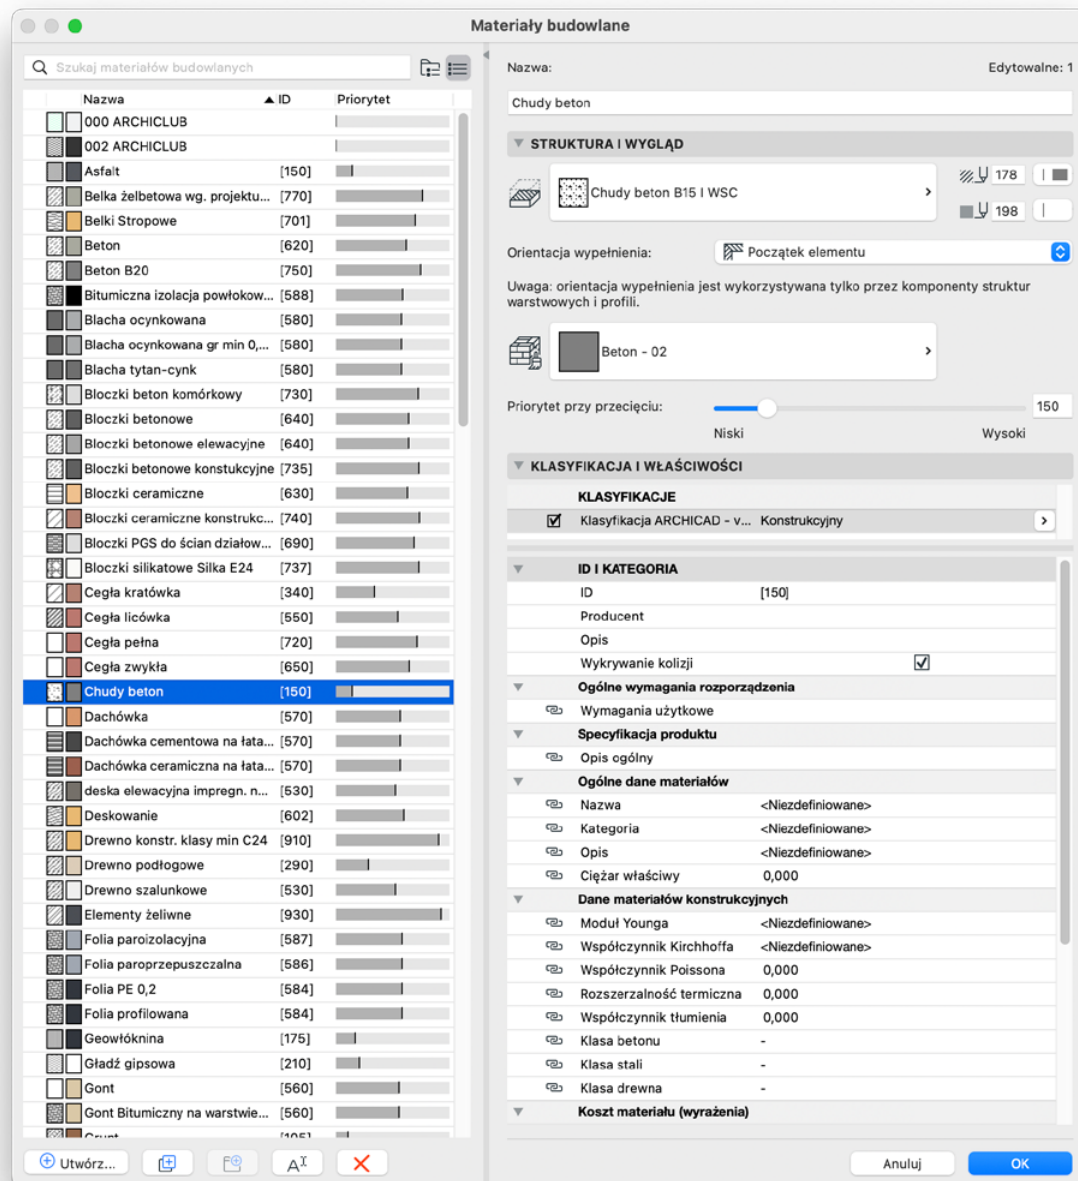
Materiały budowlane

Szukaj materiałów budowlanych

| Nazwa | ID | Priorytet |
|---|---|---|
| 000 ARCHICLUB | | |
| 002 ARCHICLUB | | |
| Asfalt | [150] | |
| Belka żelbetowa wg. projektu... | [770] | |
| Belki Stropowe | [701] | |
| Beton | [620] | |
| Beton B20 | [750] | |
| Bitumiczna izolacja powłokow... | [588] | |
| Blacha ocynkowana | [580] | |
| Blacha ocynkowana gr min 0,... | [580] | |
| Blacha tytan-cynk | [580] | |
| Bloczki beton komórkowy | [730] | |
| Bloczki betonowe | [640] | |
| Bloczki betonowe elewacyjne | [640] | |
| Bloczki betonowe konstukcyjne | [735] | |
| Bloczki ceramiczne | [630] | |
| Bloczki ceramiczne konstrukc... | [740] | |
| Bloczki PGS do ścian działow... | [690] | |
| Bloczki silikatowe Silka E24 | [737] | |
| Cegła kratówka | [340] | |
| Cegła licówka | [550] | |
| Cegła pełna | [720] | |
| Cegła zwykła | [650] | |
| Chudy beton | [150] | |
| Dachówka | [570] | |
| Dachówka cementowa na łata... | [570] | |
| Dachówka ceramiczna na łata... | [570] | |
| deska elewacyjna impregn. n... | [530] | |
| Deskowanie | [602] | |
| Drewno konstr. klasy min C24 | [910] | |
| Drewno podłogowe | [290] | |
| Drewno szalunkowe | [530] | |
| Elementy żeliwne | [930] | |
| Folia paroizolacyjna | [587] | |
| Folia paroprzepuszczalna | [586] | |
| Folia PE 0,2 | [584] | |
| Folia profilowana | [584] | |
| Geowłóknina | [175] | |
| Gładź gipsowa | [210] | |
| Gont | [560] | |
| Gont Bitumiczny na warstwie... | [560] | |
| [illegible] | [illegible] | |

Utwórz...

Nazwa: Edytowalne: 1
Chudy beton

STRUKTURA I WYGLĄD
Chudy beton B15 I WSC
178
198
Orientacja wypełnienia: Początek elementu
Uwaga: orientacja wypełnienia jest wykorzystywana tylko przez komponenty struktur warstwowych i profili.
Beton - 02
Priorytet przy przecięciu: 150
Niski Wysoki

KLASYFIKACJA I WŁAŚCIWOŚCI
KLASYFIKACJE
Klasyfikacja ARCHICAD - v... Konstrukcyjny

ID I KATEGORIA
ID [150]
Producent
Opis
Wykrywanie kolizji
Ogólne wymagania rozporządzenia
Wymagania użytkowe
Specyfikacja produktu
Opis ogólny
Ogólne dane materiałów
Nazwa <Niezdefiniowane>
Kategoria <Niezdefiniowane>
Opis <Niezdefiniowane>
Ciężar właściwy 0,000
Dane materiałów konstrukcyjnych
Moduł Younga <Niezdefiniowane>
Współczynnik Kirchhoffa <Niezdefiniowane>
Współczynnik Poissona 0,000
Rozszerzalność termiczna 0,000
Współczynnik tłumienia 0,000
Klasa betonu -
Klasa stali -
Klasa drewna -
Koszt materiału (wyrażenia)

Anuluj OK